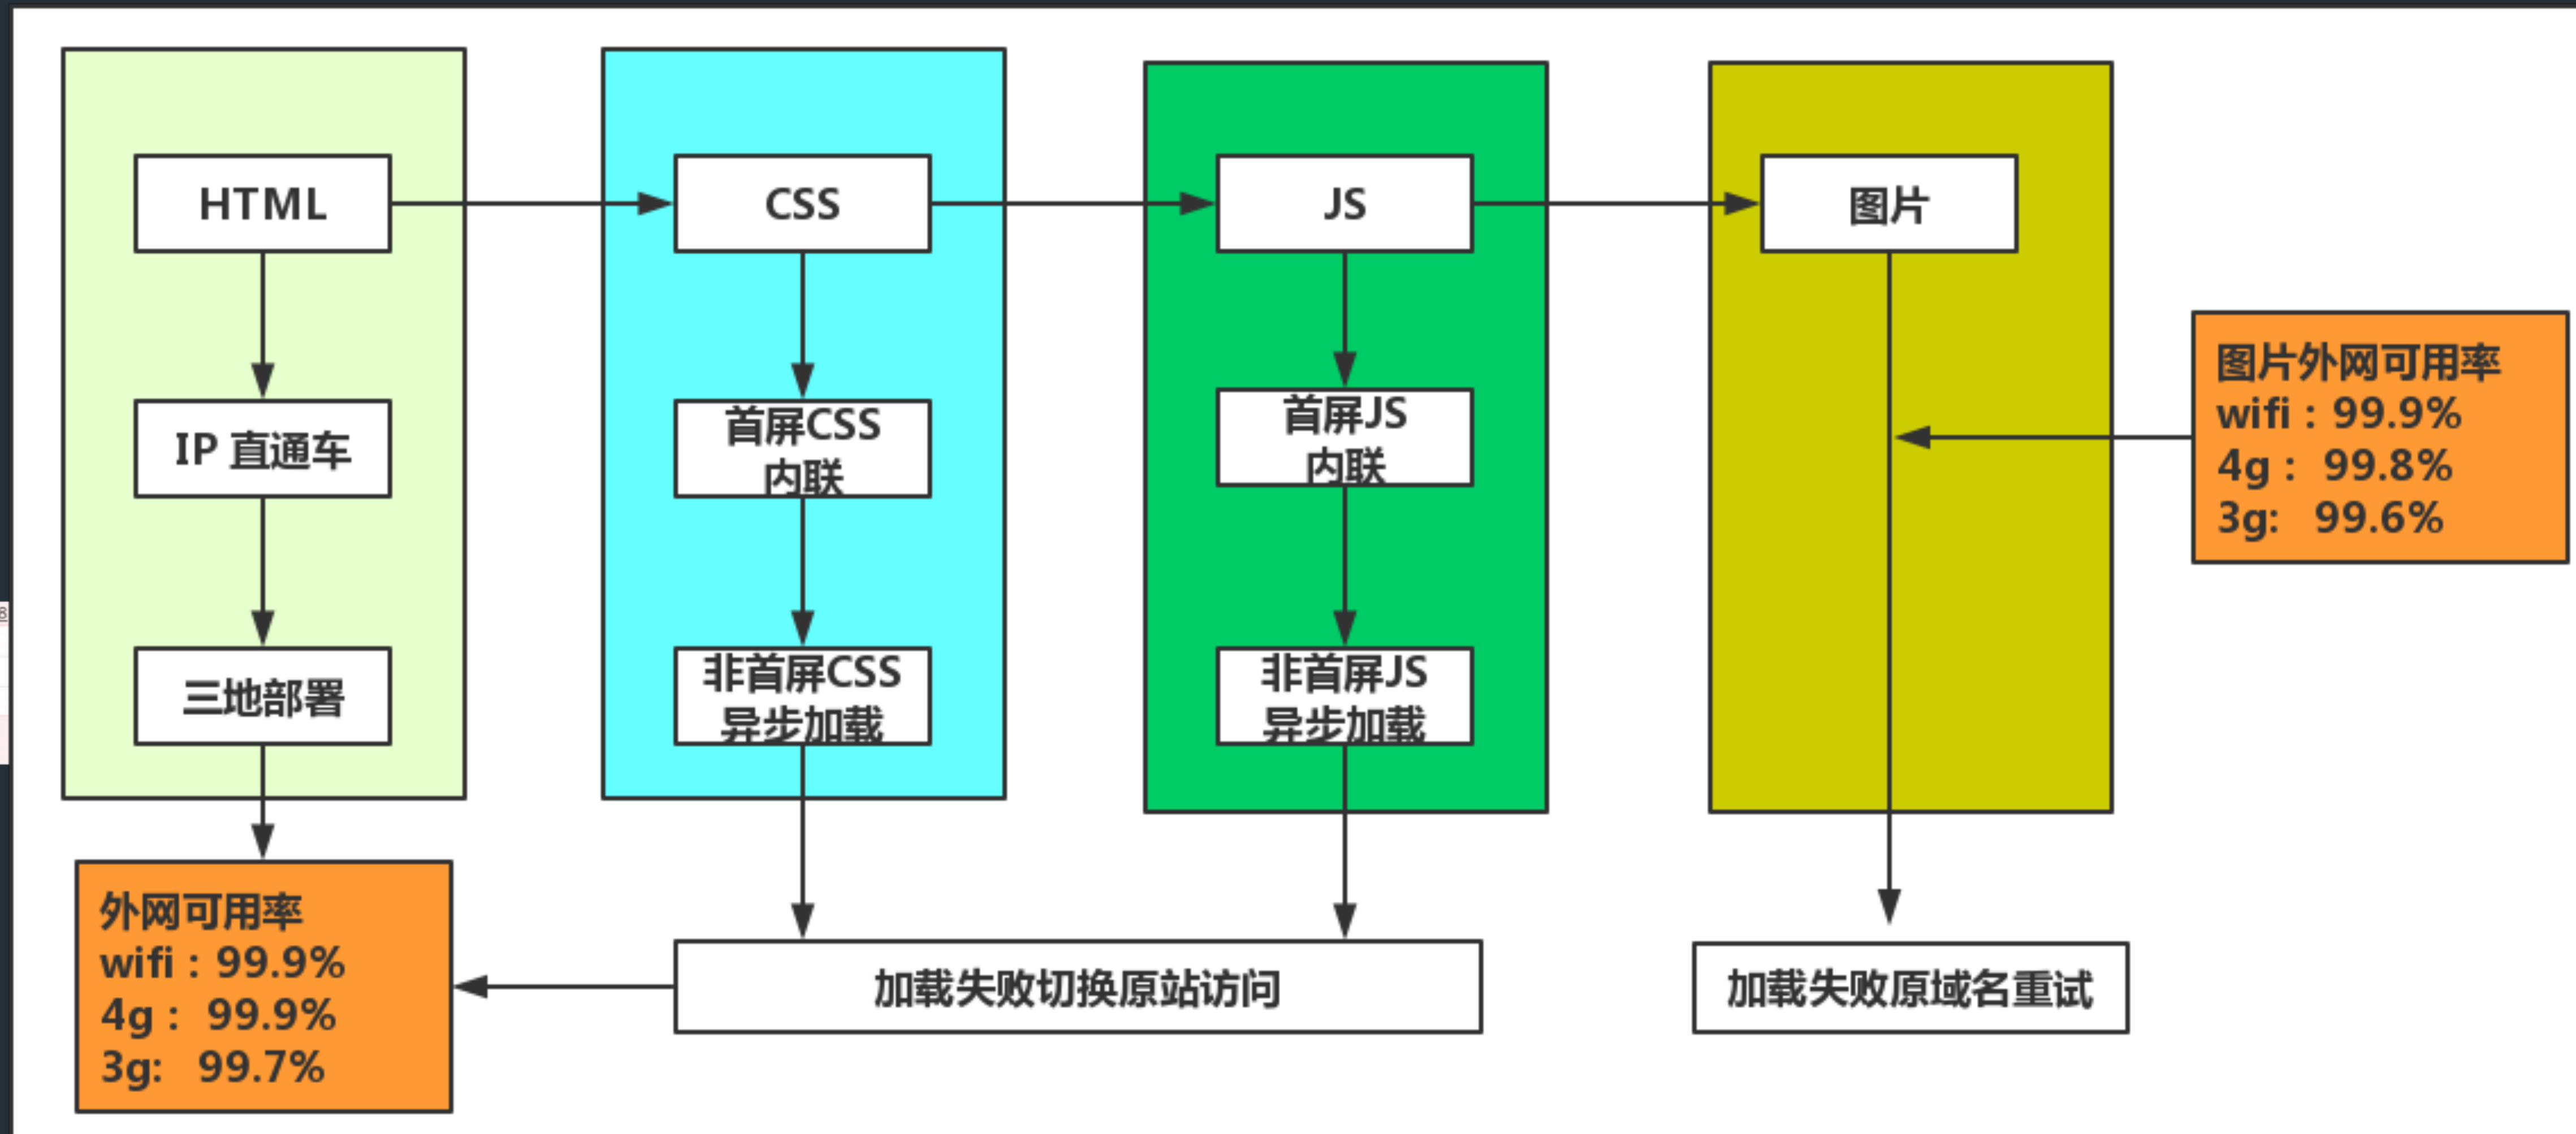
HTML

IP 直通车

三地部署

CSS

首屏CSS 内联

非首屏CSS 异步加载

JS

首屏JS 内联

非首屏JS 异步加载

图片

图片外网可用率
wifi：99.9%
4g： 99.8%
3g: 99.6%

外网可用率
wifi：99.9%
4g： 99.9%
3g: 99.7%

加载失败切换原站访问

加载失败原域名重试